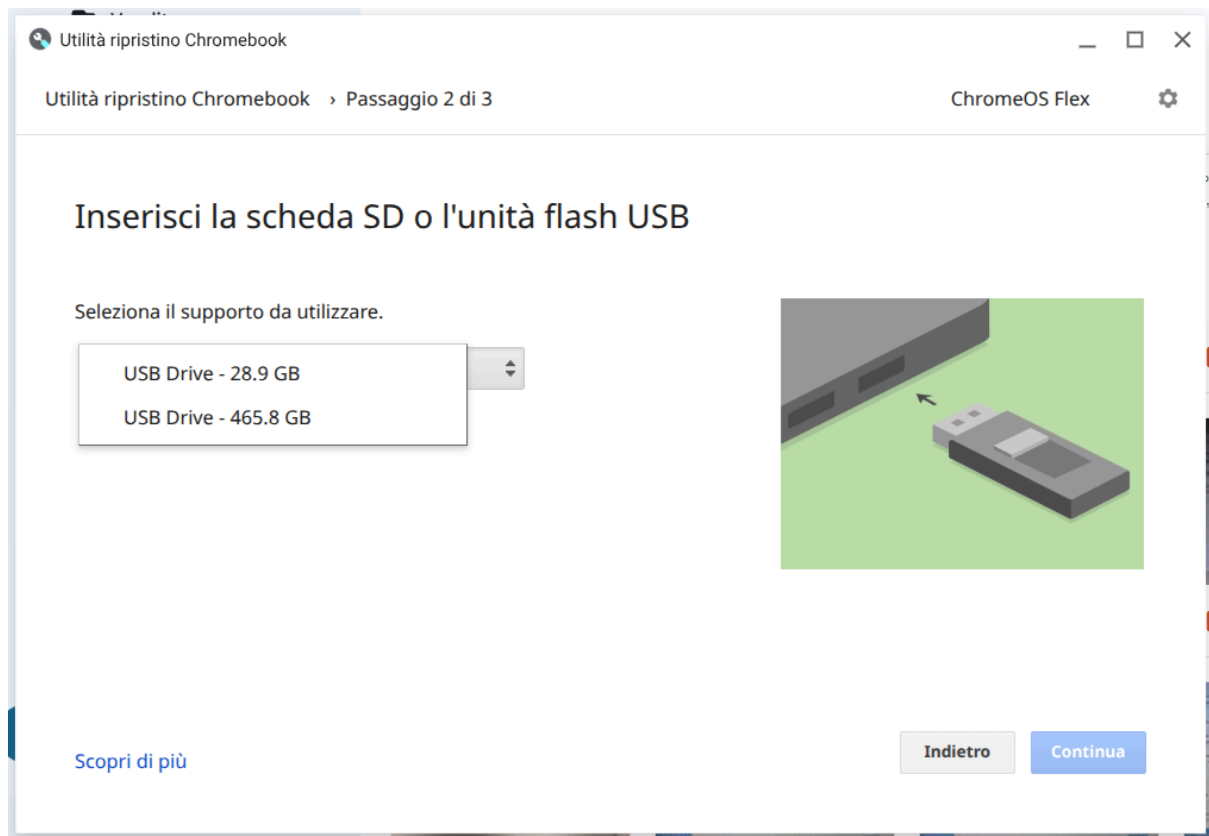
Utilità ripristino Chromebook

Utilità ripristino Chromebook › Passaggio 2 di 3

ChromeOS Flex

Inserisci la scheda SD o l'unità flash USB

Seleziona il supporto da utilizzare.

USB Drive - 28.9 GB
USB Drive - 465.8 GB

Scopri di più

Indietro

Continua